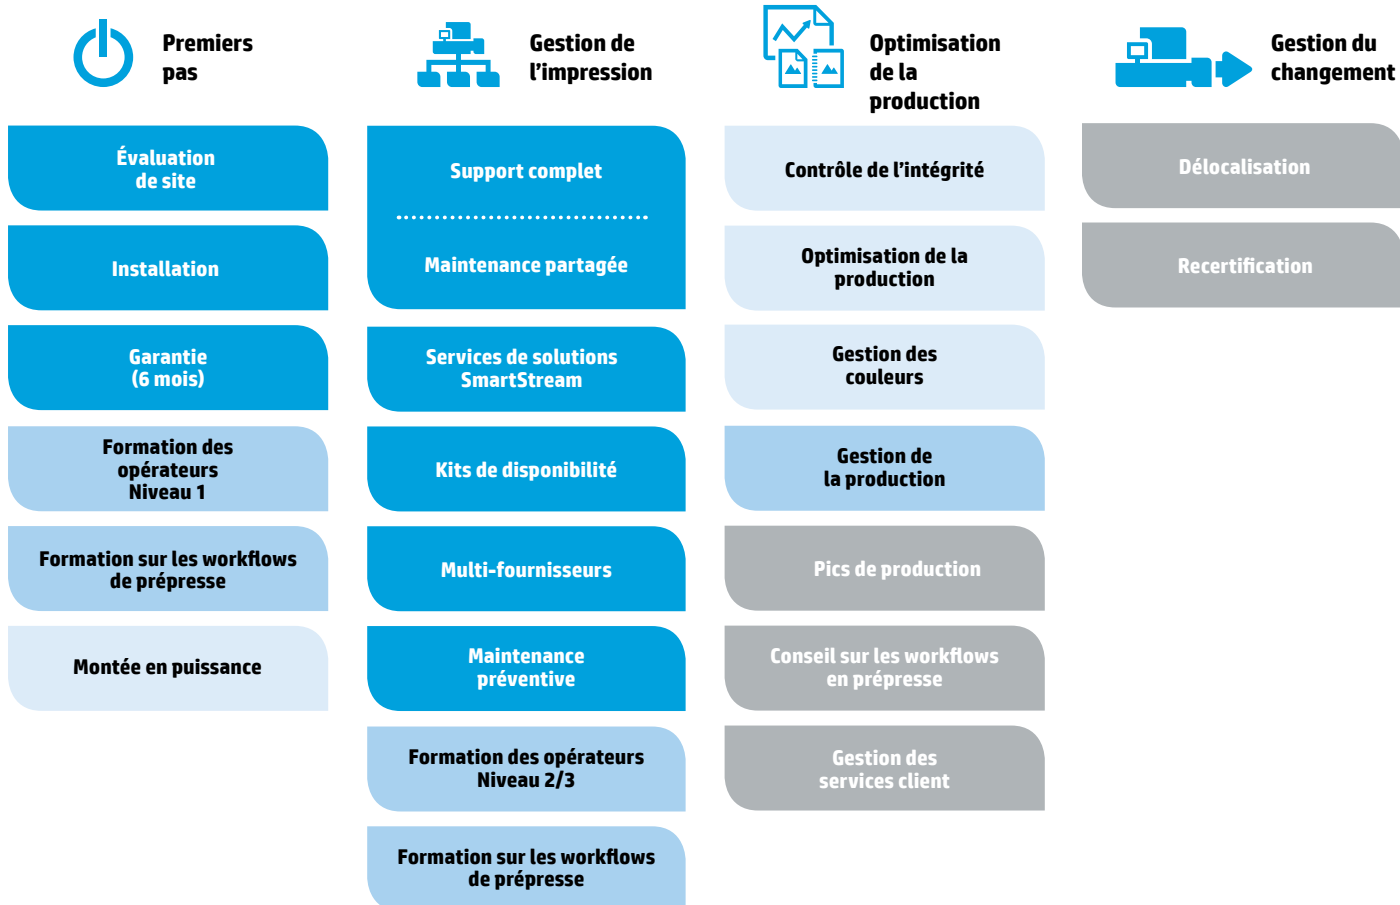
Premiers pas

Évaluation de site

Installation

Garantie (6 mois)

Formation des opérateurs Niveau 1

Formation sur les workflows de prépresse

Montée en puissance

Gestion de l'impression

Support complet

Maintenance partagée

Services de solutions SmartStream

Kits de disponibilité

Multi-fournisseurs

Maintenance préventive

Formation des opérateurs Niveau 2/3

Formation sur les workflows de prépresse

Optimisation de la production

Contrôle de l'intégrité

Optimisation de la production

Gestion des couleurs

Gestion de la production

Pics de production

Conseil sur les workflows en prépresse

Gestion des services client

Gestion du changement

Délocalisation

Recertification